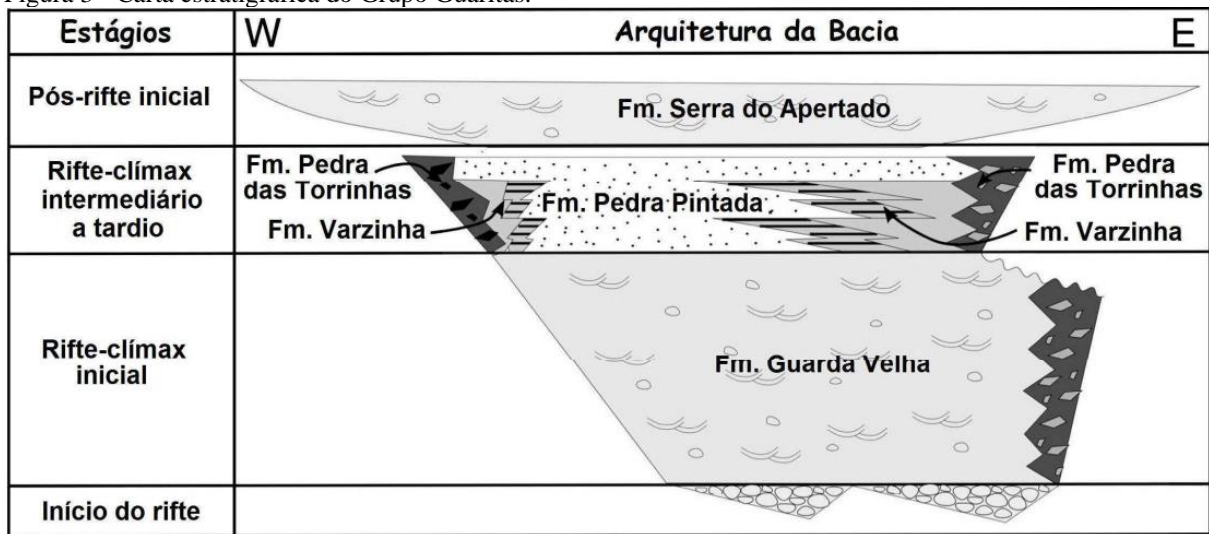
Figura 5 – Carta estratigráfica do Grupo Guaritas.

Estágios | W | Arquitetura da Bacia | E

Pós-rifte inicial

Fm. Serra do Apertado

Rifte-clímax intermediário a tardio

Fm. Pedra das Torrinhas

Fm. Varzinha

Fm. Pedra Pintada

Fm. Pedra das Torrinhas

Fm. Varzinha

Rifte-clímax inicial

Fm. Guarda Velha

Início do rifte